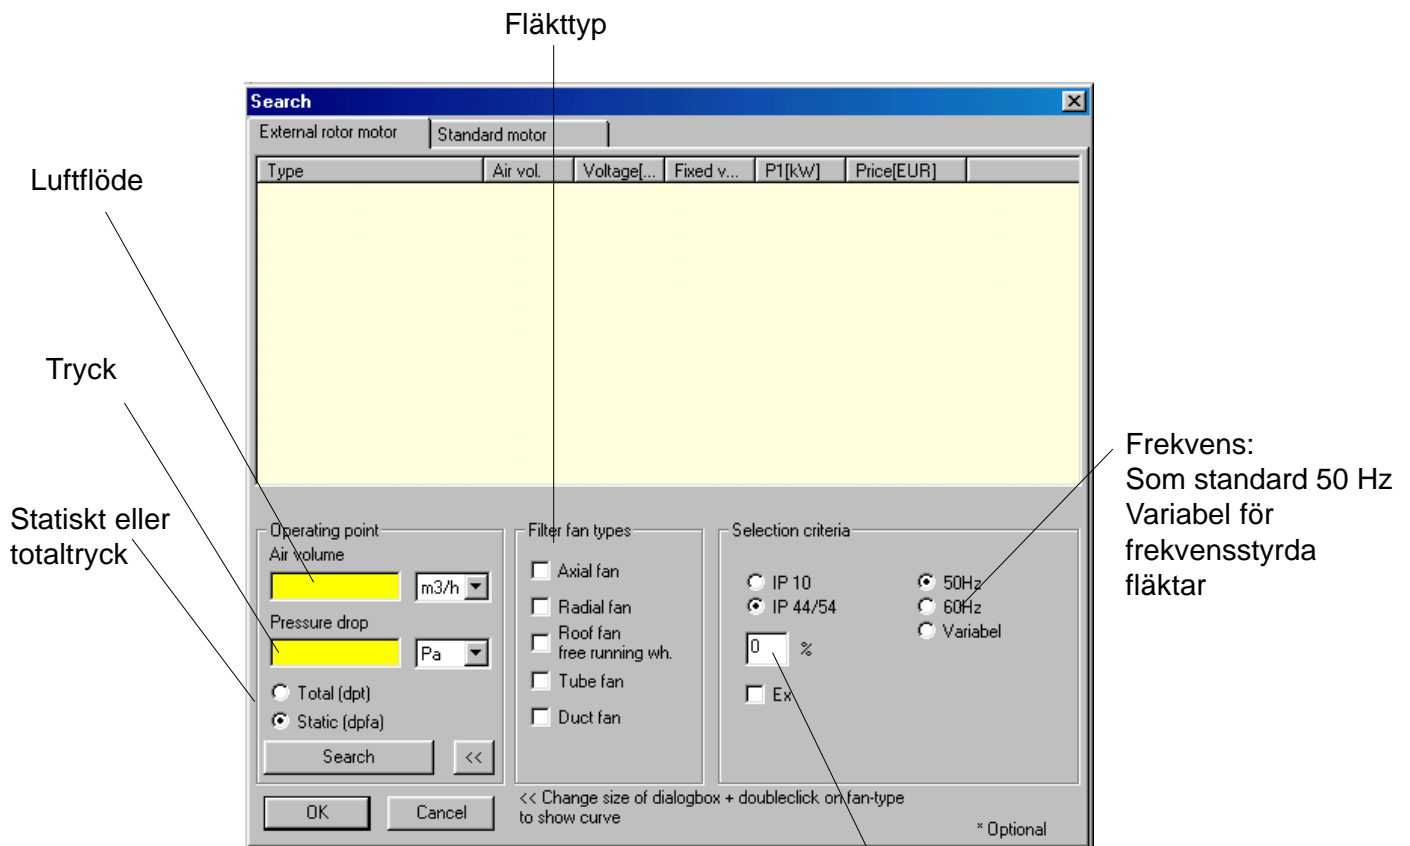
Fläkttyp

Search

External rotor motor | Standard motor

| Type | Air vol. | Voltage[... | Fixed v... | P1[kW] | Price[EUR] |
|---|---|---|---|---|---|

Luftflöde

Tryck

Statiskt eller totaltryck

Operating point
Air volume
m3/h
Pressure drop
Pa
Total (dpt)
Static (dpfa)
Search
<<

Filter fan types
Axial fan
Radial fan
Roof fan free running wh.
Tube fan
Duct fan

Selection criteria
IP 10
IP 44/54
50Hz
60Hz
Variabel
0 %
Ex

Frekvens:
Som standard 50 Hz
Variabel för frekvensstyrda fläktar

OK
Cancel
<< Change size of dialogbox + doubleclick on fan-type to show curve
* Optional